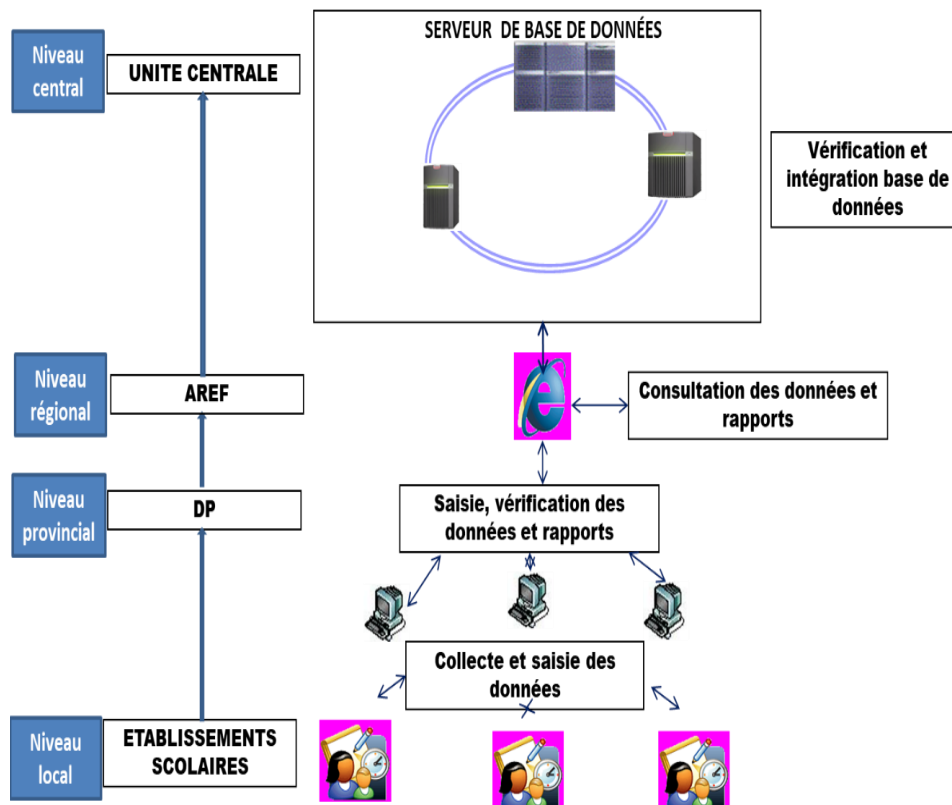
Niveau central

UNITE CENTRALE

SERVEUR DE BASE DE DONNÉES

Vérification et intégration base de données

Niveau régional

AREF

Consultation des données et rapports

Niveau provincial

DP

Saisie, vérification des données et rapports

Collecte et saisie des données

Niveau local

ETABLISSEMENTS SCOLAIRES